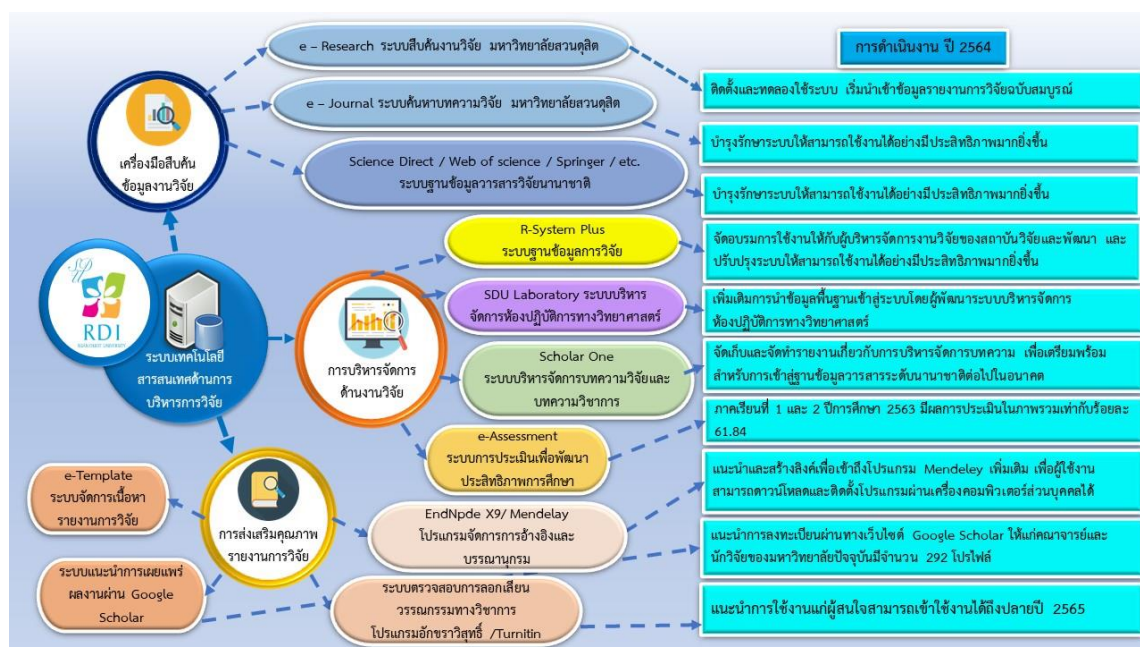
การดำเนินงาน ปี 2564

เครื่องมือสืบค้นข้อมูลงานวิจัย

e – Research ระบบสืบค้นงานวิจัย มหาวิทยาลัยสวนดุสิต

ติดตั้งและทดลองใช้ระบบ เริ่มนำเข้าข้อมูลรายงานการวิจัยฉบับสมบูรณ์

e – Journal ระบบค้นหาบทความวิจัย มหาวิทยาลัยสวนดุสิต

บำรุงรักษาระบบให้สามารถใช้งานได้อย่างมีประสิทธิภาพมากยิ่งขึ้น

Science Direct / Web of science / Springer / etc. ระบบฐานข้อมูลวารสารวิจัยนานาชาติ

บำรุงรักษาระบบให้สามารถใช้งานได้อย่างมีประสิทธิภาพมากยิ่งขึ้น

RDI

ระบบเทคโนโลยีสารสนเทศด้านการบริหารการวิจัย

การบริหารจัดการด้านงานวิจัย

R-System Plus ระบบฐานข้อมูลการวิจัย

จัดอบรมการใช้งานให้กับผู้บริหารจัดการงานวิจัยของสถาบันวิจัยและพัฒนา และปรับปรุงระบบให้สามารถใช้งานได้อย่างมีประสิทธิภาพมากยิ่งขึ้น

SDU Laboratory ระบบบริหารจัดการห้องปฏิบัติการทางวิทยาศาสตร์

เพิ่มเติมการนำข้อมูลพื้นฐานเข้าสู่ระบบโดยผู้พัฒนาระบบบริหารจัดการห้องปฏิบัติการทางวิทยาศาสตร์

Scholar One ระบบบริหารจัดการบทความวิจัยและบทความวิชาการ

จัดเก็บและจัดทำรายงานเกี่ยวกับการบริหารจัดการบทความ เพื่อเตรียมพร้อมสำหรับการเข้าสู่ฐานข้อมูลวารสารระดับนานาชาติต่อไปในอนาคต

e-Assessment ระบบการประเมินเพื่อพัฒนาประสิทธิภาพการศึกษา

ภาคเรียนที่ 1 และ 2 ปีการศึกษา 2563 มีผลการประเมินในภาพรวมเท่ากับร้อยละ 61.84

การส่งเสริมคุณภาพรายงานการวิจัย

e-Template ระบบจัดการเนื้อหารายงานการวิจัย

EndNpde X9/ Mendelay โปรแกรมจัดการการอ้างอิงและบรรณานุกรม

แนะนำและสร้างลิงค์เพื่อเข้าถึงโปรแกรม Mendeley เพิ่มเติม เพื่อผู้ใช้งานสามารถดาวน์โหลดและติดตั้งโปรแกรมผ่านเครื่องคอมพิวเตอร์ส่วนบุคคลได้

แนะนำการลงทะเบียนผ่านทางเว็บไซต์ Google Scholar ให้แก่คณาจารย์และนักวิจัยของมหาวิทยาลัยปัจจุบันมีจำนวน 292 โปรไฟล์

ระบบแนะนำการเผยแพร่ผลงานผ่าน Google Scholar

ระบบตรวจสอบการลอกเลียนวรรณกรรมทางวิชาการ โปรแกรมอักขราวิสุทธิ์ /Turnitin

แนะนำการใช้งานแก่ผู้สนใจสามารถเข้าใช้งานได้ถึงปลายปี 2565